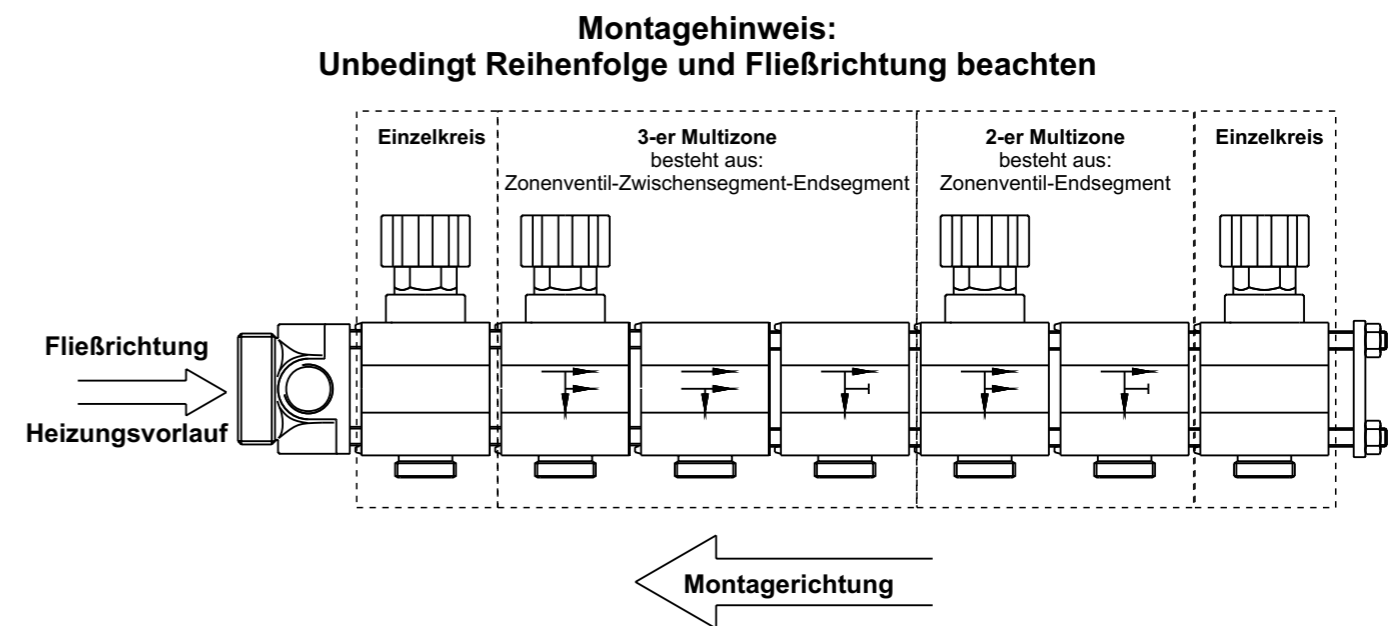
Montagehinweis:
Unbedingt Reihenfolge und Fließrichtung beachten

Einzelkreis

3-er Multizone
besteht aus:
Zonenventil-Zwischensegment-Endsegment

2-er Multizone
besteht aus:
Zonenventil-Endsegment

Einzelkreis

Fließrichtung

Heizungsvorlauf

Montagerichtung